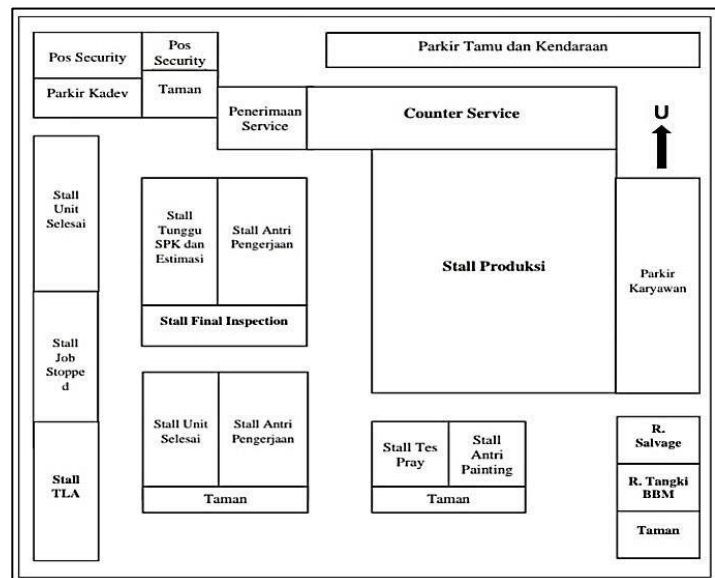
Pos Security

Pos Security

Parkir Tamu dan Kendaraan

Parkir Kadev

Taman

Penerimaan Service

Counter Service

U

Stall Unit Selesai

Stall Tunggu SPK dan Estimasi

Stall Antri Pengerjaan

Stall Produksi

Parkir Karyawan

Stall Final Inspection

Stall Job Stopped

Stall Unit Selesai

Stall Antri Pengerjaan

R. Salvage

Stall Tes Pray

Stall Antri Painting

R. Tangki BBM

Stall TLA

Taman

Taman

Taman